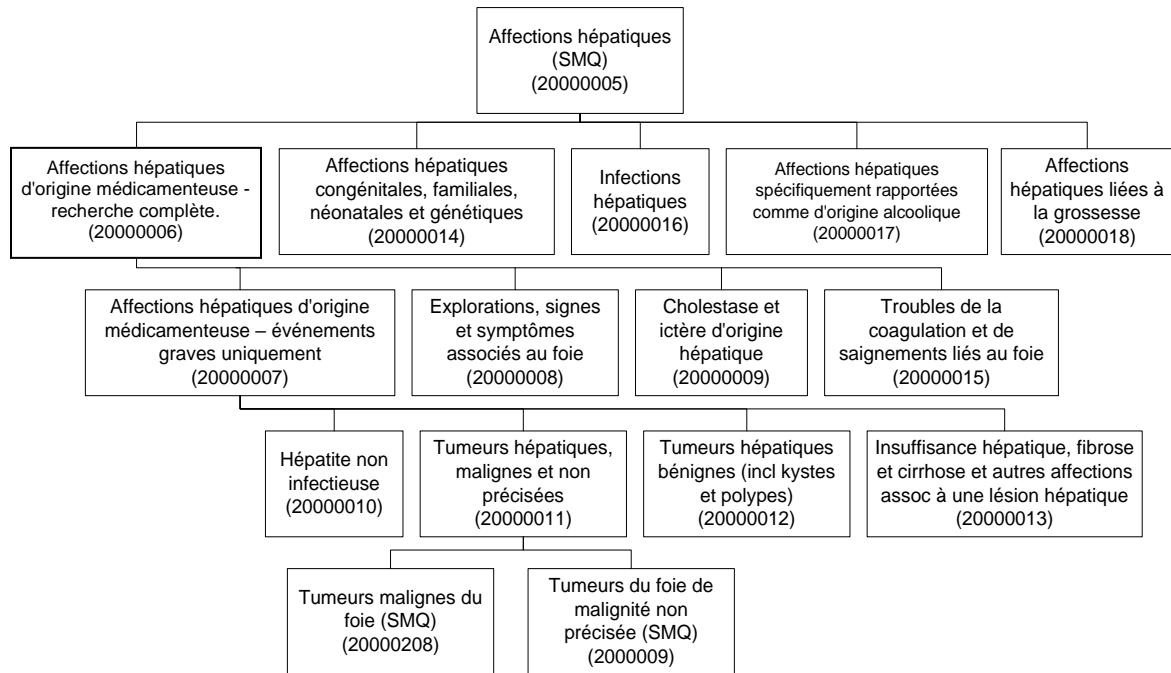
Affections hépatiques (SMQ) (20000005)

Affections hépatiques d'origine médicamenteuse - recherche complète. (20000006)

Affections hépatiques congénitales, familiales, néonatales et génétiques (20000014)

Infections hépatiques (20000016)

Affections hépatiques spécifiquement rapportées comme d'origine alcoolique (20000017)

Affections hépatiques liées à la grossesse (20000018)

Affections hépatiques d'origine médicamenteuse – événements graves uniquement (20000007)

Explorations, signes et symptômes associés au foie (20000008)

Cholestase et ictère d'origine hépatique (20000009)

Troubles de la coagulation et de saignements liés au foie (20000015)

Hépatite non infectieuse (20000010)

Tumeurs hépatiques, malignes et non précisées (20000011)

Tumeurs hépatiques bénignes (incl kystes et polypes) (20000012)

Insuffisance hépatique, fibrose et cirrhose et autres affections assoc à une lésion hépatique (20000013)

Tumeurs malignes du foie (SMQ) (20000208)

Tumeurs du foie de malignité non précisée (SMQ) (2000009)